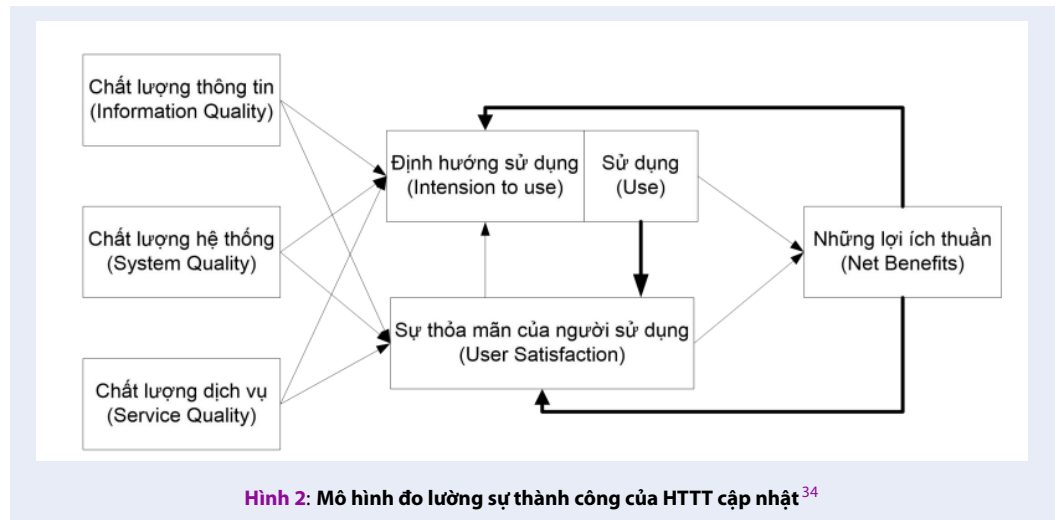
Chất lượng thông tin
(Information Quality)

Chất lượng hệ thống
(System Quality)

Chất lượng dịch vụ
(Service Quality)

Định hướng sử dụng
(Intension to use)

Sử dụng
(Use)

Sự thỏa mãn của người sử dụng
(User Satisfaction)

Những lợi ích thuần
(Net Benefits)

Hình 2: Mô hình đo lường sự thành công của HTTT cập nhật$^{34}$